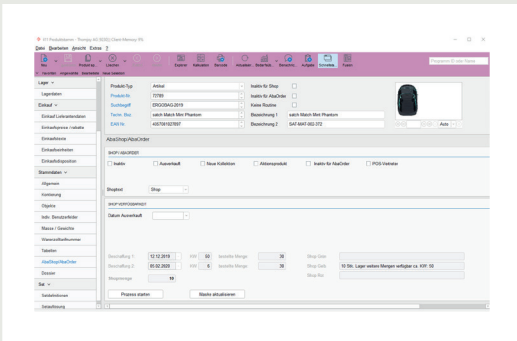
Datei Bearbeiten Ansicht Extras ?

Lager
Lagerdaten
Einkauf
Einkauf Lieferantendaten
Einkaufspreise / rabatte
Einkaufsbonus
Einkaufsbonitäten
Einkaufsdisposition
Stammdaten
Allgemein
Kalkulation
Objekte
Indiv. Benutzerfelder
Masse / Gewichte
Warenstoffnummer
Tabellen
AbaShop/AbaOrder
Dossier
Set
Setdefinitionen
Setauflösung

Produkt-Typ | Artikel
Produkt-Nr. | 77789
Suchbegriff | ERGOBAG-2019
Techn. Bez. | satch Match Mint Phantom
EAN-Nr. | 4057081827697

Inaktiv für Shop
Inaktiv für AbaOrder
Keine Rabatte
Bezeichnung 1 | satch Match Mint Phantom
Bezeichnung 2 | SAT-MAT-002-3T2

Auto

AbaShop/AbaOrder

SHOP / ABAORDER

Inaktiv | Ausverkauft | Neue Kollektion | Aktionsprodukt | Inaktiv für AbaOrder | POS-Verkäufer

Shoptext | Shop

SHOP VERFÜGBARKEIT

Datum Ausverkauft

Bestellung 1 | 12.12.2019 | KW | 50 | Bestellte Menge | 38 | Shop Gelb
Bestellung 2 | 05.02.2020 | KW | 6 | Bestellte Menge | 38 | Shop Gelb | 10 Stk. Lager weitere Mengen verfügbar ca. KW: 10
Pflegemenge | 49 | | | | | Shop Rot

Prozess starten | Masse aktualisieren